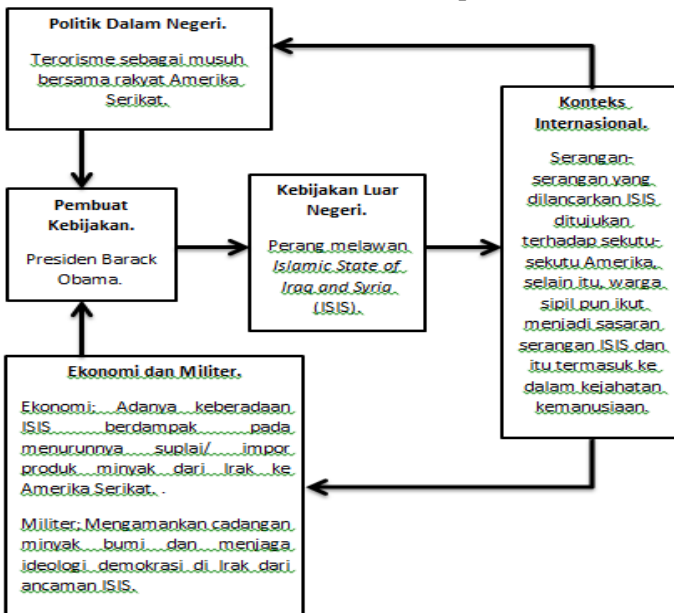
Politik Dalam Negeri.

Terorisme sebagai musuh bersama rakyat Amerika Serikat.

Konteks Internasional.

Serangan-serangan yang dilancarkan ISIS ditujukan terhadap sekutu-sekutu Amerika, selain itu, warga sipil pun ikut menjadi sasaran serangan ISIS dan itu termasuk ke dalam kejahatan kemanusiaan.

Pembuat Kebijakan.

Presiden Barack Obama.

Kebijakan Luar Negeri.

Perang melawan *Islamic State of Iraq and Syria* (ISIS).

Ekonomi dan Militer.

Ekonomi; Adanya keberadaan ISIS berdampak pada menurunnya suplai/ impor produk minyak dari Irak ke Amerika Serikat. .

Militer; Mengamankan cadangan minyak bumi dan menjaga ideologi demokrasi di Irak dari ancaman ISIS.